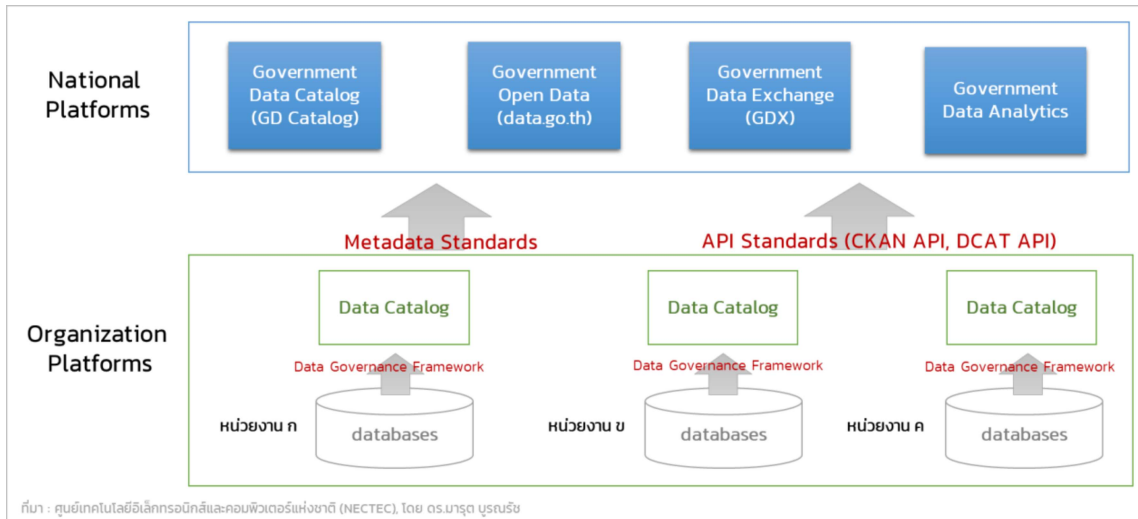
National Platforms

Government Data Catalog (GD Catalog)

Government Open Data (data.go.th)

Government Data Exchange (GDX)

Government Data Analytics

Metadata Standards

API Standards (CKAN API, DCAT API)

Organization Platforms

Data Catalog

Data Catalog

Data Catalog

Data Governance Framework

Data Governance Framework

Data Governance Framework

หน่วยงาน ก

databases

หน่วยงาน ข

databases

หน่วยงาน ค

databases

ที่มา : ศูนย์เทคโนโลยีอิเล็กทรอนิกส์และคอมพิวเตอร์แห่งชาติ (NECTEC), โดย ดร.มารุต บูรณรัช